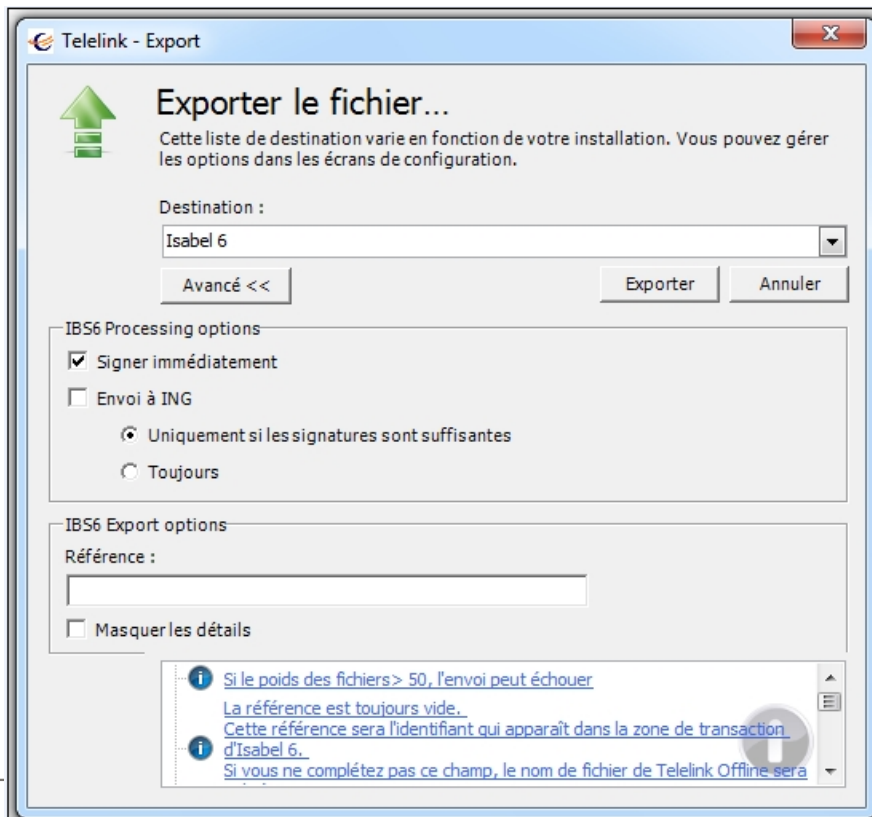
Telelink - Export

Exporter le fichier...

Cette liste de destination varie en fonction de votre installation. Vous pouvez gérer les options dans les écrans de configuration.

Destination :

Isabel 6

Avancé <<

Exporter

Annuler

IBS6 Processing options

Signer immédiatement

Envoi à ING

Uniquement si les signatures sont suffisantes

Toujours

IBS6 Export options

Référence :

Masquer les détails

Si le poids des fichiers> 50, l'envoi peut échouer

La référence est toujours vide.
Cette référence sera l'identifiant qui apparaît dans la zone de transaction d'Isabel 6.
Si vous ne complétez pas ce champ, le nom de fichier de Telelink Offline sera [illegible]